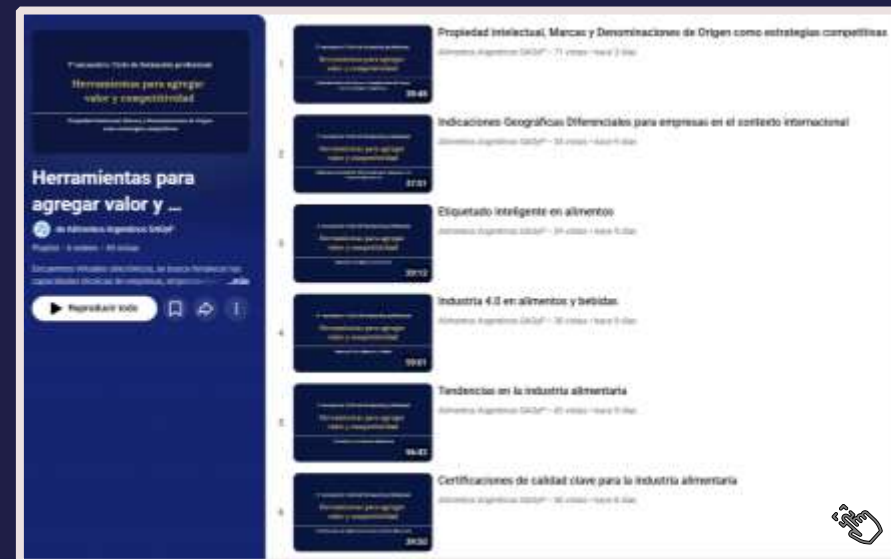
Herramientas para agregar valor y competitividad

Herramientas para agregar valor y ...

de Alimentos Argentinos SAGyP

Playlist · 6 videos · 90 vistas

Encuentros virtuales sincrónicos, se busca fortalecer las capacidades técnicas de empresas, emprendedores ...más

Reproducir todo

1

Herramientas para agregar valor y competitividad

39:45

Propiedad Intelectual, Marcas y Denominaciones de Origen como estrategias competitivas

Alimentos Argentinos SAGyP · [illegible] vistas · hace 2 días

2

Herramientas para agregar valor y competitividad

37:51

Indicaciones Geográficas Diferenciales para empresas en el contexto internacional

Alimentos Argentinos SAGyP · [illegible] vistas · hace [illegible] días

3

Herramientas para agregar valor y competitividad

39:12

Etiquetado inteligente en alimentos

Alimentos Argentinos SAGyP · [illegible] vistas · hace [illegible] días

4

Herramientas para agregar valor y competitividad

55:01

Industria 4.0 en alimentos y bebidas

Alimentos Argentinos SAGyP · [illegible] vistas · hace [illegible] días

5

Herramientas para agregar valor y competitividad

56:43

Tendencias en la industria alimentaria

Alimentos Argentinos SAGyP · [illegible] vistas · hace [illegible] días

6

Herramientas para agregar valor y competitividad

39:30

Certificaciones de calidad clave para la industria alimentaria

Alimentos Argentinos SAGyP · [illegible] vistas · hace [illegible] días